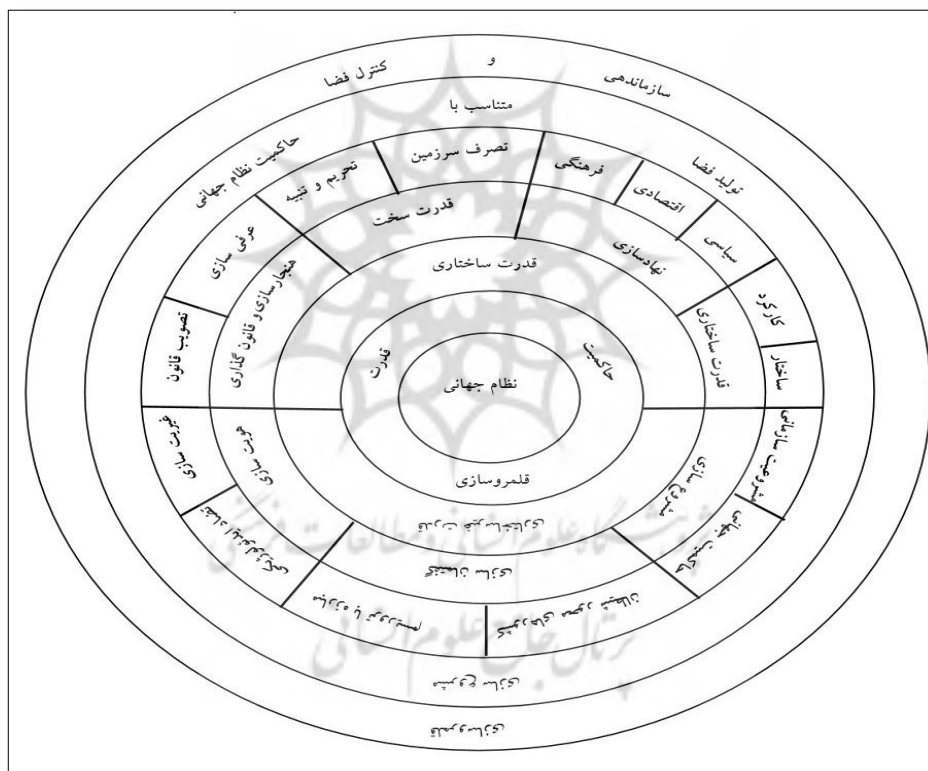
کنترل فضا
و
سازماندهی
متناسب با
حاکمیت نظام جهانی
تحریم و تنبیه
تصرف سرزمین
فرهنگی
اقتصادی
تولید فضا
سیاسی
قدرت سخت
عرفی سازی
هنجارسازی و قانون گذاری
قدرت ساختاری
نهادسازی
کارکرد
تصویب قانون
قدرت ساختاری
ساختار
قدرت
حاکمیت
نظام جهانی
هویت سازی
هویت سازی
قلمروسازی
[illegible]
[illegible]
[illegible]
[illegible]
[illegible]
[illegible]
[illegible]
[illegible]
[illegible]
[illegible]